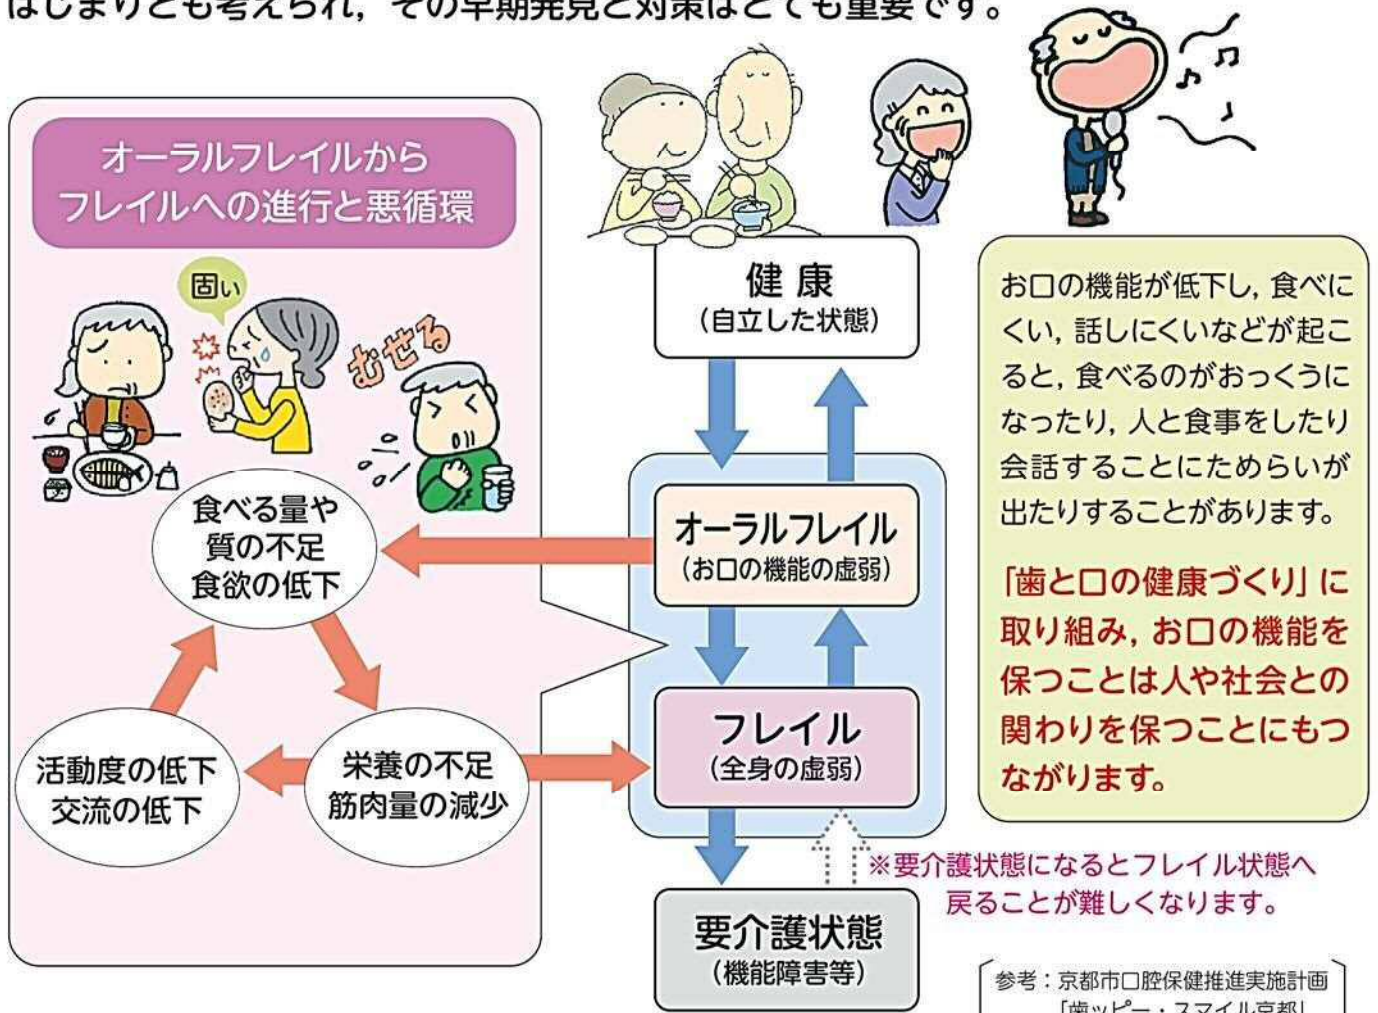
はじまりとも考えられ，その早期発見と対策はとても重要です。

オーラルフレイルから
フレイルへの進行と悪循環

固い

むせる

食べる量や
質の不足
食欲の低下

活動度の低下
交流の低下

栄養の不足
筋肉量の減少

健康
（自立した状態）

オーラルフレイル
（お口の機能の虚弱）

フレイル
（全身の虚弱）

要介護状態
（機能障害等）

お口の機能が低下し，食べにくい，話しにくいなどが起こると，食べるのがおっくうになったり，人と食事をしたり会話することにためらいが出たりすることがあります。

「歯と口の健康づくり」に取り組み，お口の機能を保つことは人や社会との関わりを保つことにもつながります。

※要介護状態になるとフレイル状態へ戻ることが難しくなります。

参考：京都市口腔保健推進実施計画
「歯ッピー・スマイル京都」